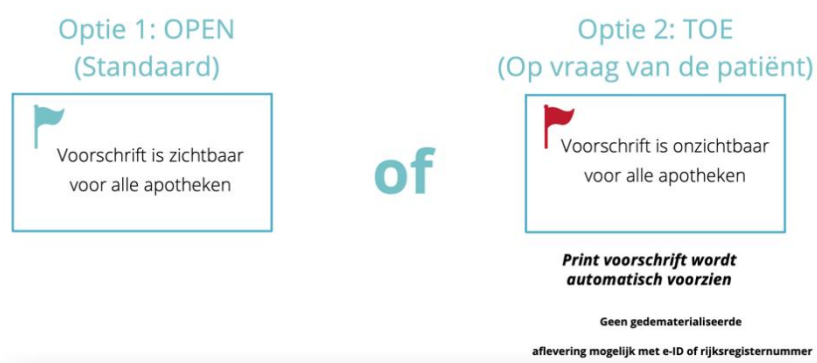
Optie 1: OPEN
(Standaard)

Voorschrift is zichtbaar voor alle apotheken

of

Optie 2: TOE
(Op vraag van de patiënt)

Voorschrift is onzichtbaar voor alle apotheken

Print voorschrift wordt automatisch voorzien

Geen gedematerialiseerde aflevering mogelijk met e-ID of rijksregisternummer